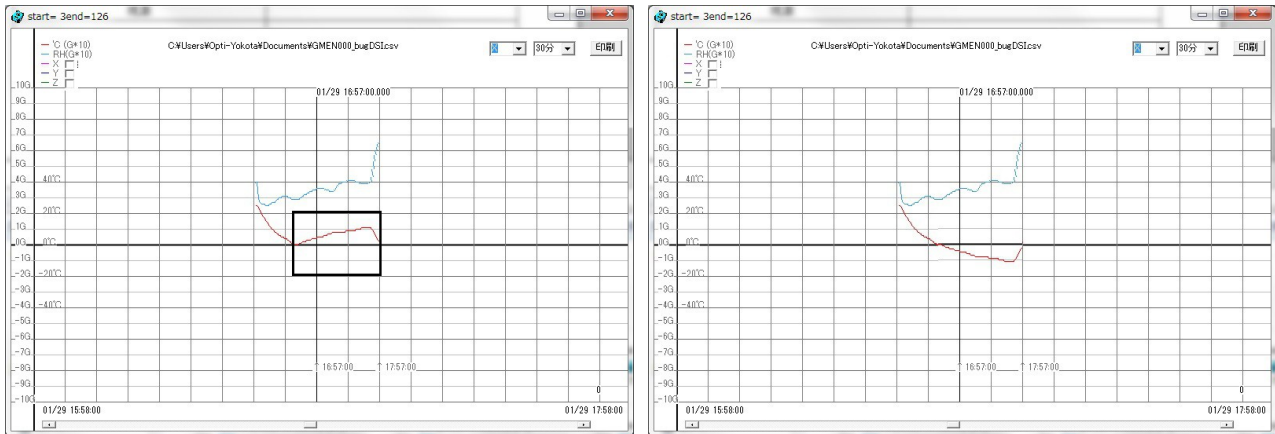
start= 3end=126

— °C (G*10)
— RH(G*10)
— X
— Y
— Z

C:¥Users¥Opti-Yokota¥Documents¥GMEN000_bugDSI.csv

30分

印刷

10G
9G
8G
7G
6G
5G
4G 40°C
3G
2G 20°C
1G
0G 0°C
-1G
-2G -20°C
-3G
-4G -40°C
-5G
-6G
-7G
-8G
-9G
-10G

01/29 16:57:00.000

↑16:57:00 ↑17:57:00

0

01/29 15:58:00

01/29 17:58:00

start= 3end=126

— °C (G*10)
— RH(G*10)
— X
— Y
— Z

C:¥Users¥Opti-Yokota¥Documents¥GMEN000_bugDSI.csv

30分

印刷

10G
9G
8G
7G
6G
5G
4G 40°C
3G
2G 20°C
1G
0G 0°C
-1G
-2G -20°C
-3G
-4G -40°C
-5G
-6G
-7G
-8G
-9G
-10G

01/29 16:57:00.000

↑16:57:00 ↑17:57:00

0

01/29 15:58:00

01/29 17:58:00